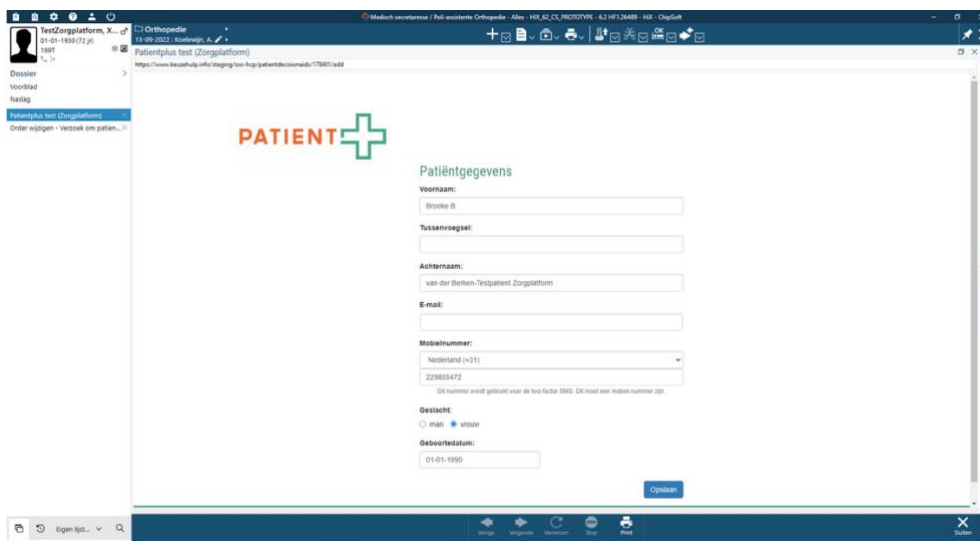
Medisch secretaresse / Poli-assistente Orthopedie - Alles - HIX_62_CS_PROTOTYPE - 6.2 HF1.26489 - HiX - ChipSoft

TestZorgplatform, X...
01-01-1950 (72 jr)
1991

Orthopedie
13-09-2022 : Koelewijn, A.

Patientplus test (Zorgplatform)

https://www.keuzehulp.info/staging/soo-hcp/patientdecisionaids/178401/edit

Dossier
Voorblad
Naslag

Patientplus test (Zorgplatform)
Order wijzigen - Verzoek om patien...

PATIENT

Patiëntgegevens

Voornaam:
Brooke B.

Tussenvoegsel:

Achternaam:
van der Berken-Testpatient Zorgplatform

E-mail:

Mobielnummer:
Nederland (+31)
229855472
Dit nummer wordt gebruikt voor de two-factor SMS. Dit moet een mobiel nummer zijn.

Geslacht:
man vrouw

Geboortedatum:
01-01-1990

Opslaan

Eigen lijst...

Vorige Volgende Vernieuwen Stop Print

Sluiten